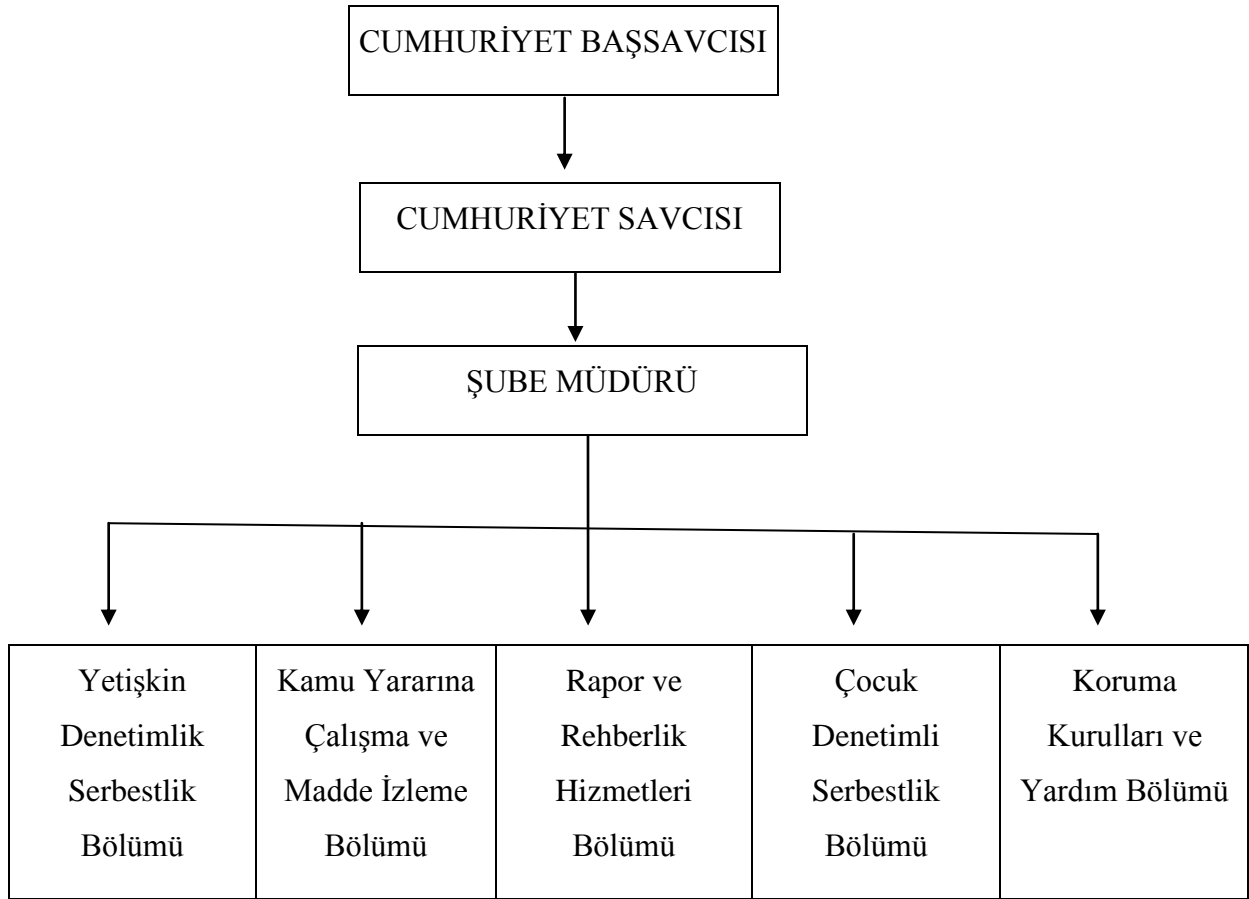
CUMHURİYET BAŞSAVCISI

CUMHURİYET SAVCISI

ŞUBE MÜDÜRÜ

| Yetişkin Denetimlik Serbestlik Bölümü | Kamu Yararına Çalışma ve Madde İzleme Bölümü | Rapor ve Rehberlik Hizmetleri Bölümü | Çocuk Denetimli Serbestlik Bölümü | Koruma Kurulları ve Yardım Bölümü |
|---|---|---|---|---|